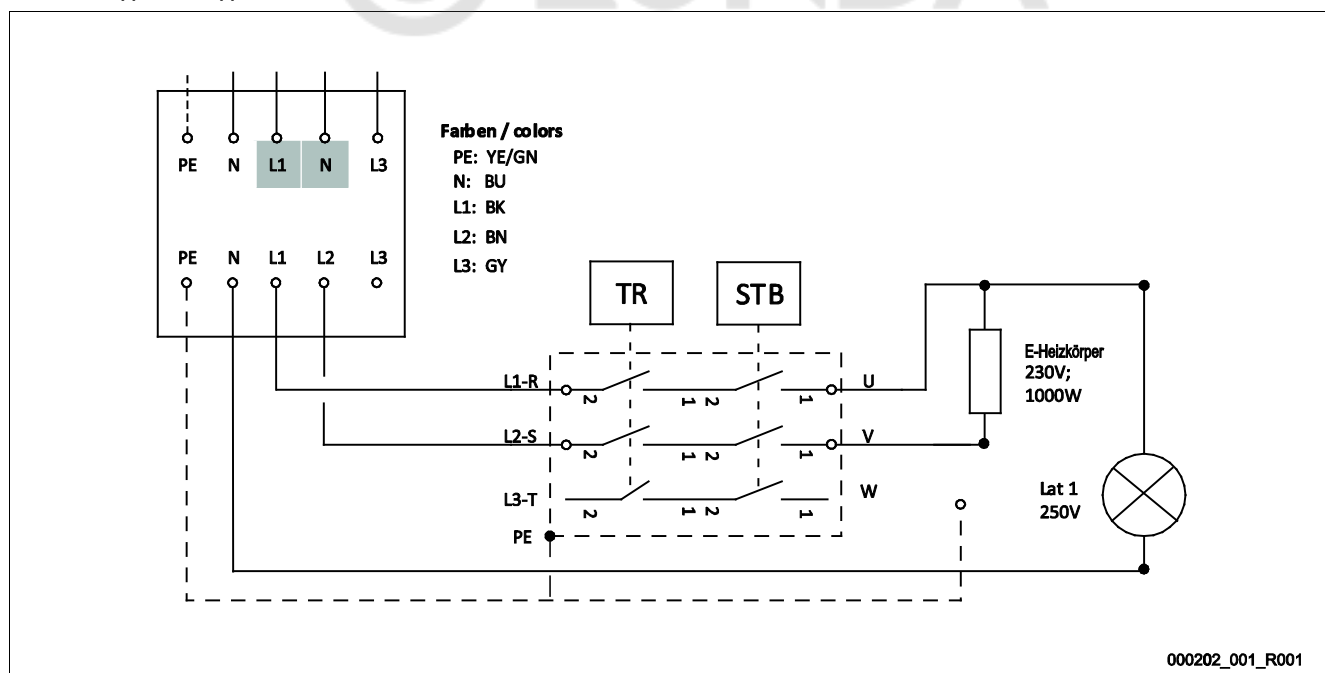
PE N L1 N L3

Farben / colors
PE: YE/GN
N: BU
L1: BK
L2: BN
L3: GY

PE N L1 L2 L3

TR

STB

L1-R

2 1 2 1

U

L2-S

2 1 2 1

V

L3-T

2 1 2 1

W

PE

E-Heizkörper
230V;
1000W

Lat 1
250V

000202_001_R001